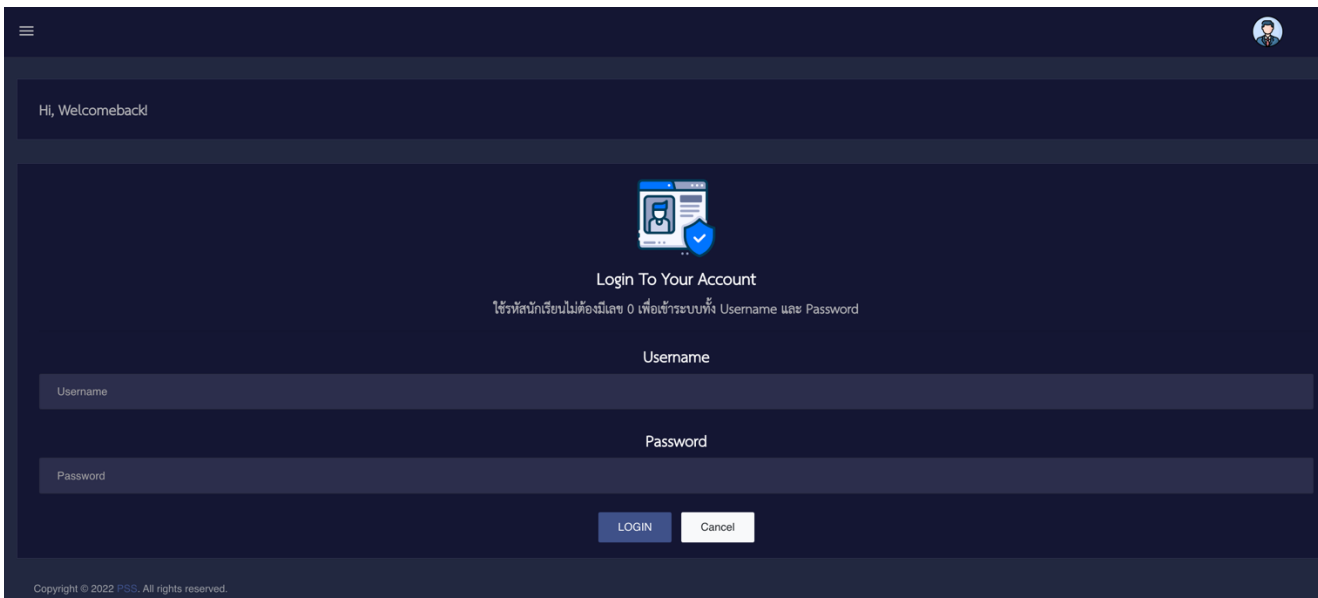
Hi, Welcomeback!

Login To Your Account

ใช้รหัสนักเรียนไม่ต้องมีเลข 0 เพื่อเข้าระบบทั้ง Username และ Password

Username

Username

Password

Password

LOGIN

Cancel

Copyright © 2022 PSS. All rights reserved.